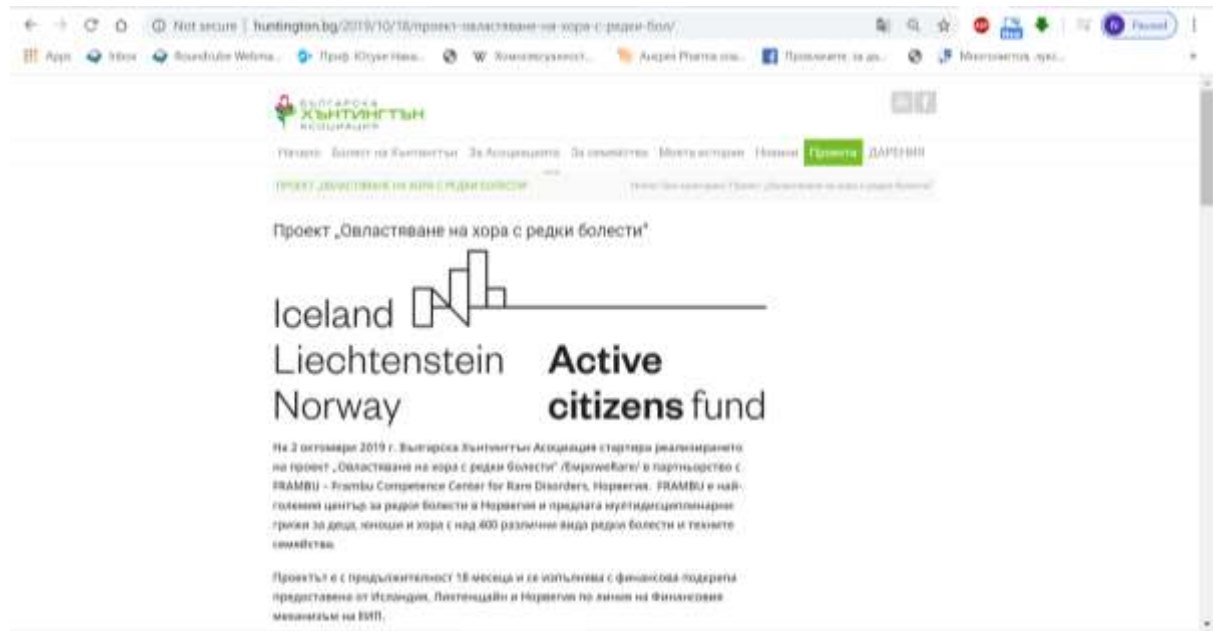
Not secure | huntington.bg/2019/10/18/проект-овластяване-на-хора-с-редки-бол/

Apps Inbox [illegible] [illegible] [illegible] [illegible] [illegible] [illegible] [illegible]

Paused

БЪЛГАРСКА ХЪНТИНГТЪН АСОЦИАЦИЯ

Начало Болест на Хънтингтън За Асоциацията За семействата Моята история Новини Проекти ДАРЕНИЯ

ПРОЕКТ „ОВЛАСТЯВАНЕ НА ХОРА С РЕДКИ БОЛЕСТИ"

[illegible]

Проект „Овластяване на хора с редки болести"

Iceland Liechtenstein Norway Active citizens fund

На 2 октомври 2019 г. Българска Хънтингтън Асоциация стартира реализирането на проект „Овластяване на хора с редки болести" /EmpoweRare/ в партньорство с FRAMBU – Frambu Competence Center for Rare Disorders, Норвегия. FRAMBU е най-големия център за редки болести в Норвегия и предлага мултидисциплинарни грижи за деца, юноши и хора с над 400 различни вида редки болести и техните семейства.

Проектът е с продължителност 18 месеца и се изпълнява с финансова подкрепа предоставена от Исландия, Лихтенщайн и Норвегия по линия на Финансовия механизъм на ЕИП.